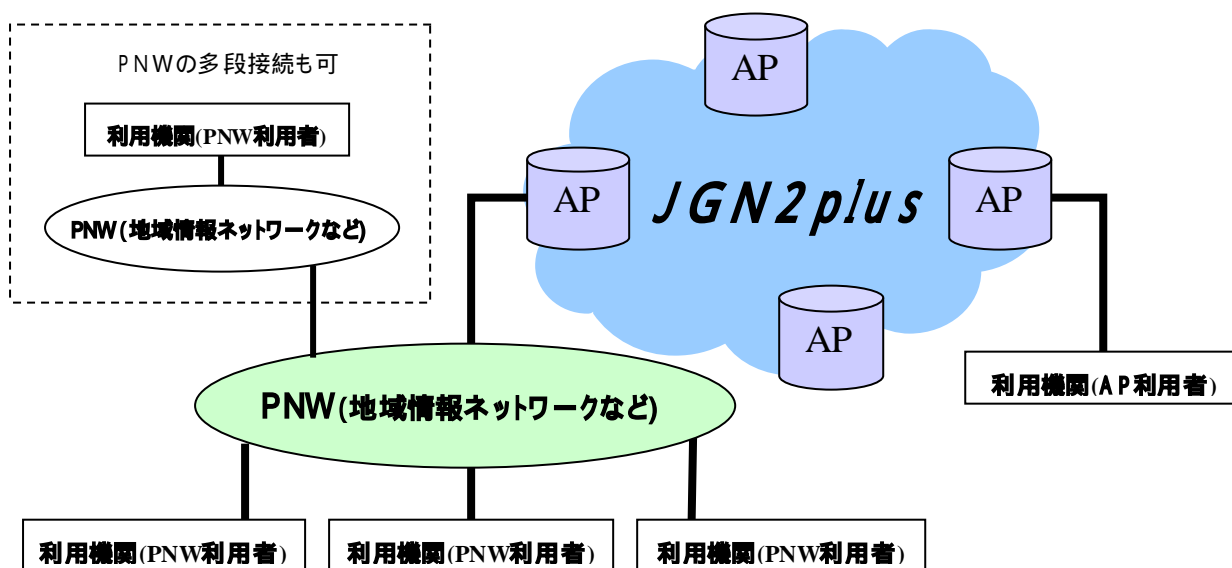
PNWの多段接続も可

利用機関(PNW利用者)

PNW(地域情報ネットワークなど)

AP

AP

JGN2plus

AP

AP

利用機関(AP利用者)

PNW(地域情報ネットワークなど)

利用機関(PNW利用者)

利用機関(PNW利用者)

利用機関(PNW利用者)